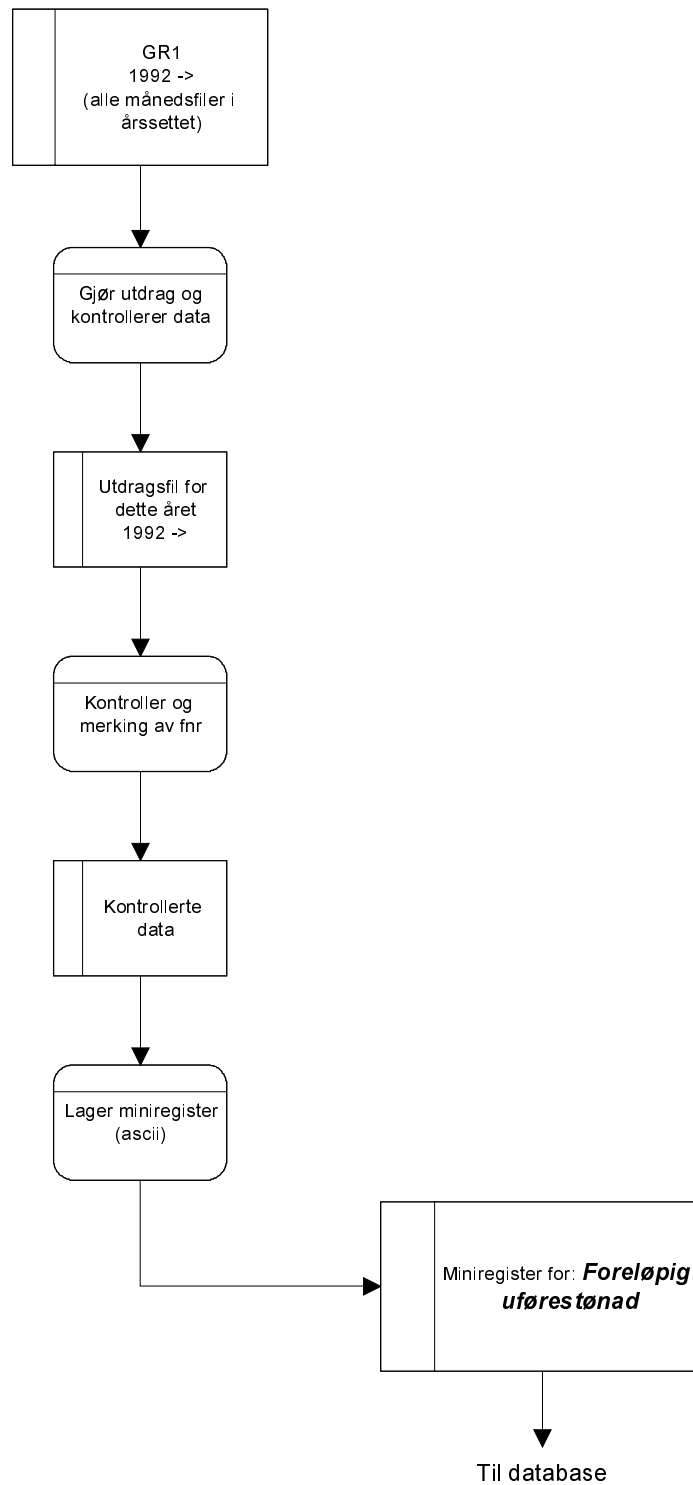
GR1
1992 ->
(alle månedsfiler i årssettet)

Gjør utdrag og kontrollerer data

Utdragsfil for dette året
1992 ->

Kontroller og merking av fnr

Kontrollerte data

Lager miniregister (ascii)

Miniregister for: ***Foreløpig uførestønad***

Til database